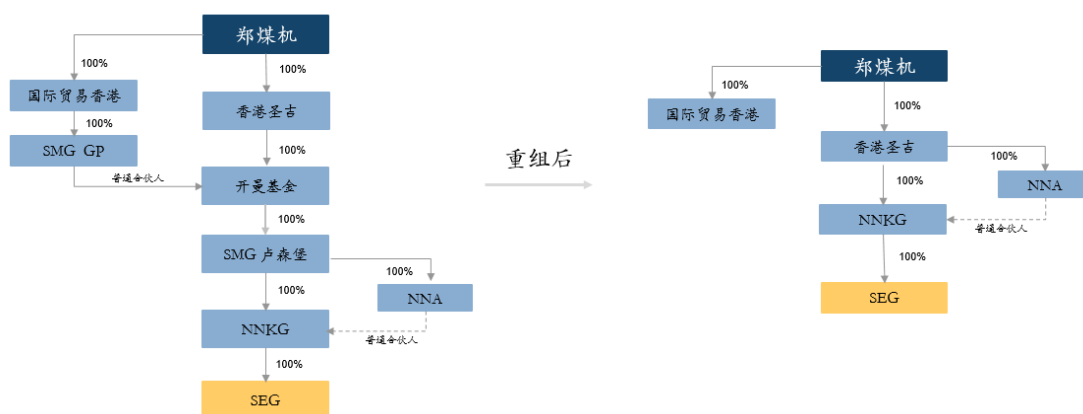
郑煤机

100%

100%

国际贸易香港

100%

香港圣吉

SMG GP

100%

普通合伙人

开曼基金

100%

SMG 卢森堡

100%

100%

NNA

NNKG

普通合伙人

100%

SEG

重组后

郑煤机

100%

国际贸易香港

100%

香港圣吉

100%

100%

NNA

NNKG

普通合伙人

100%

SEG